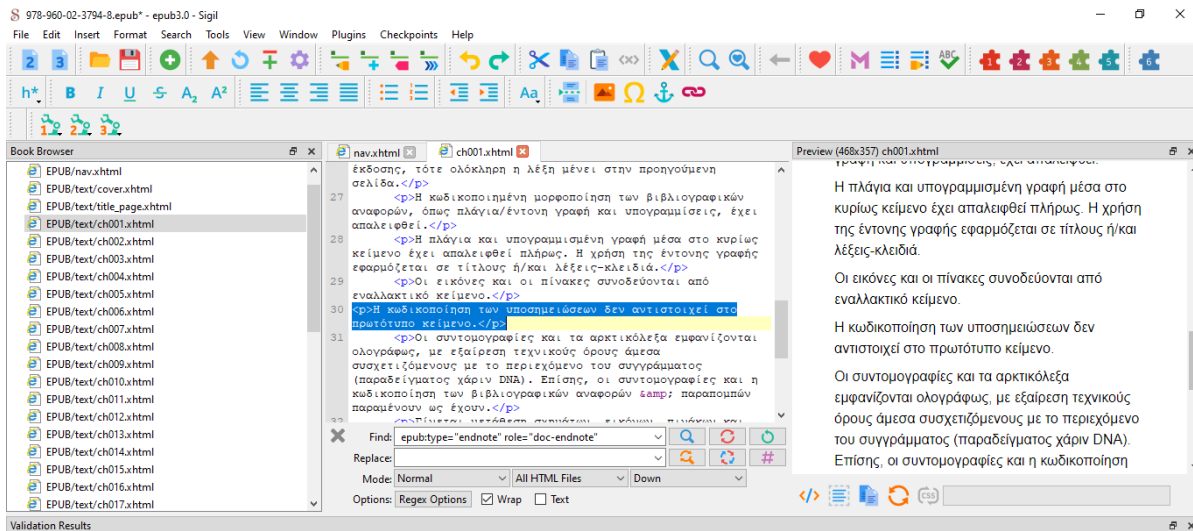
978-960-02-3794-8.epub* - epub3.0 - Sigil

File Edit Insert Format Search Tools View Window Plugins Checkpoints Help

h* B I U S A₂ A²

Book Browser

EPUB/nav.xhtml
EPUB/text/cover.xhtml
EPUB/text/title_page.xhtml
EPUB/text/ch001.xhtml
EPUB/text/ch002.xhtml
EPUB/text/ch003.xhtml
EPUB/text/ch004.xhtml
EPUB/text/ch005.xhtml
EPUB/text/ch006.xhtml
EPUB/text/ch007.xhtml
EPUB/text/ch008.xhtml
EPUB/text/ch009.xhtml
EPUB/text/ch010.xhtml
EPUB/text/ch011.xhtml
EPUB/text/ch012.xhtml
EPUB/text/ch013.xhtml
EPUB/text/ch014.xhtml
EPUB/text/ch015.xhtml
EPUB/text/ch016.xhtml
EPUB/text/ch017.xhtml

nav.xhtml ch001.xhtml

έκδοσης, τότε ολόκληρη η λέξη μένει στην προηγούμενη σελίδα.</p>
27 <p>Η κωδικοποιημένη μορφοποίηση των βιβλιογραφικών αναφορών, όπως πλάγια/έντονη γραφή και υπογραμμίσεις, έχει απαλειφθεί.</p>
28 <p>Η πλάγια και υπογραμμισμένη γραφή μέσα στο κυρίως κείμενο έχει απαλειφθεί πλήρως. Η χρήση της έντονης γραφής εφαρμόζεται σε τίτλους ή/και λέξεις-κλειδιά.</p>
29 <p>Οι εικόνες και οι πίνακες συνοδεύονται από εναλλακτικό κείμενο.</p>
30 <p>Η κωδικοποίηση των υποσημειώσεων δεν αντιστοιχεί στο πρωτότυπο κείμενο.</p>
31 <p>Οι συντομογραφίες και τα αρκτικόλεξα εμφανίζονται ολογράφως, με εξαίρεση τεχνικούς όρους άμεσα συσχετιζόμενους με το περιεχόμενο του συγγράμματος (παραδείγματος χάριν DNA). Επίσης, οι συντομογραφίες και η κωδικοποίηση των βιβλιογραφικών αναφορών &amp; παραπομπών παραμένουν ως έχουν.</p>
32 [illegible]

Find: epub:type="endnote" role="doc-endnote"
Replace:
Mode: Normal All HTML Files Down
Options: Regex Options Wrap Text

Preview (468x357) ch001.xhtml

Η πλάγια και υπογραμμισμένη γραφή μέσα στο κυρίως κείμενο έχει απαλειφθεί πλήρως. Η χρήση της έντονης γραφής εφαρμόζεται σε τίτλους ή/και λέξεις-κλειδιά.

Οι εικόνες και οι πίνακες συνοδεύονται από εναλλακτικό κείμενο.

Η κωδικοποίηση των υποσημειώσεων δεν αντιστοιχεί στο πρωτότυπο κείμενο.

Οι συντομογραφίες και τα αρκτικόλεξα εμφανίζονται ολογράφως, με εξαίρεση τεχνικούς όρους άμεσα συσχετιζόμενους με το περιεχόμενο του συγγράμματος (παραδείγματος χάριν DNA). Επίσης, οι συντομογραφίες και η κωδικοποίηση

Validation Results